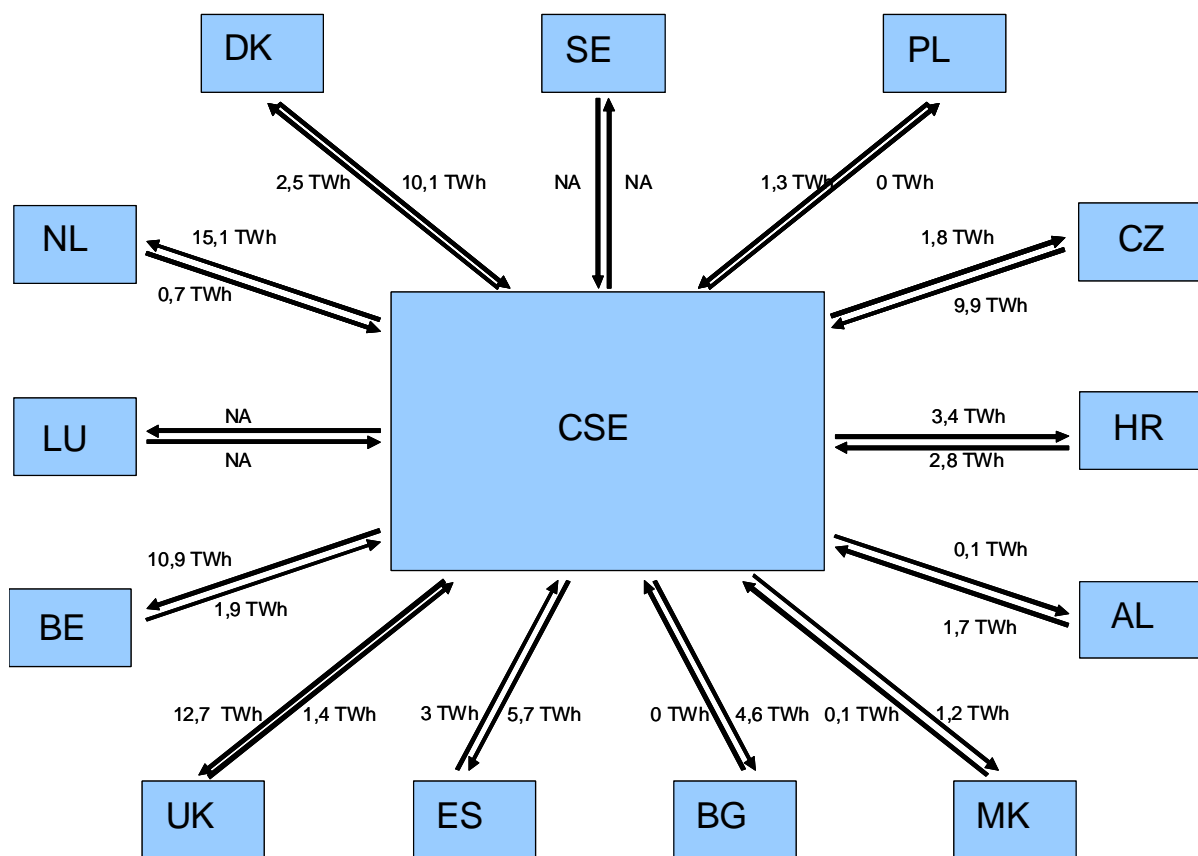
DK

SE

PL

2,5 TWh

10,1 TWh

NA

NA

1,3 TWh

0 TWh

NL

15,1 TWh

0,7 TWh

1,8 TWh

CZ

9,9 TWh

LU

NA

NA

CSE

3,4 TWh

HR

2,8 TWh

0,1 TWh

10,9 TWh

1,9 TWh

BE

AL

1,7 TWh

12,7 TWh

1,4 TWh

3 TWh

5,7 TWh

0 TWh

4,6 TWh

0,1 TWh

1,2 TWh

UK

ES

BG

MK